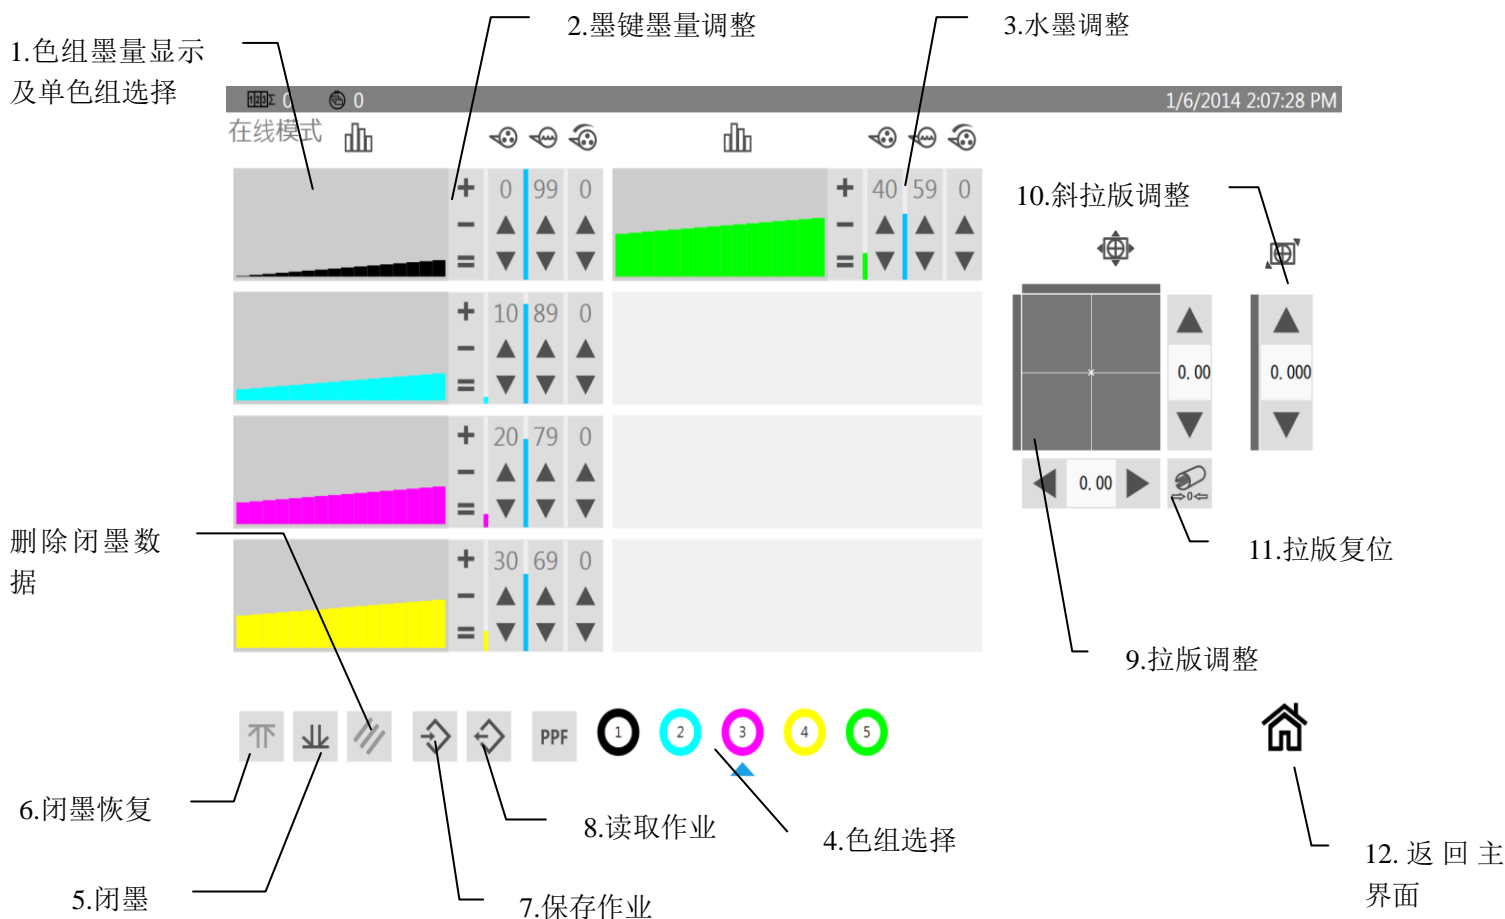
1.色组墨量显示及单色组选择

2.墨键墨量调整

3.水墨调整

0 0 1/6/2014 2:07:28 PM

在线模式

+ 0 99 0
−
=

+ 40 59 0
−
=

10.斜拉版调整

+ 10 89 0
−
=

0.00

0.000

+ 20 79 0
−
=

0.00

删除闭墨数据

11.拉版复位

+ 30 69 0
−
=

9.拉版调整

PPF 1 2 3 4 5

6.闭墨恢复

8.读取作业

4.色组选择

12. 返 回 主界面

5.闭墨

7.保存作业